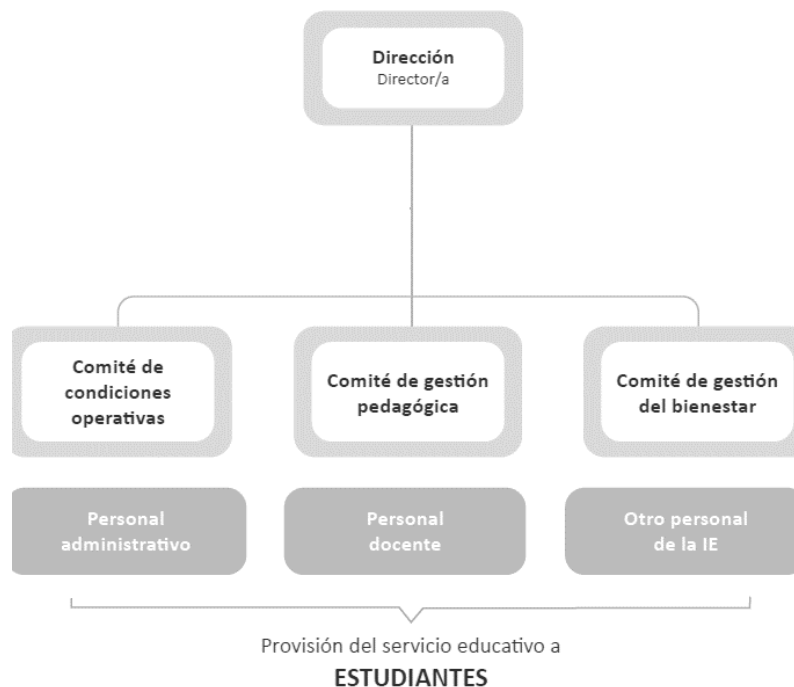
Dirección
Director/a

Comité de condiciones operativas

Comité de gestión pedagógica

Comité de gestión del bienestar

Personal administrativo

Personal docente

Otro personal de la IE

Provisión del servicio educativo a
ESTUDIANTES